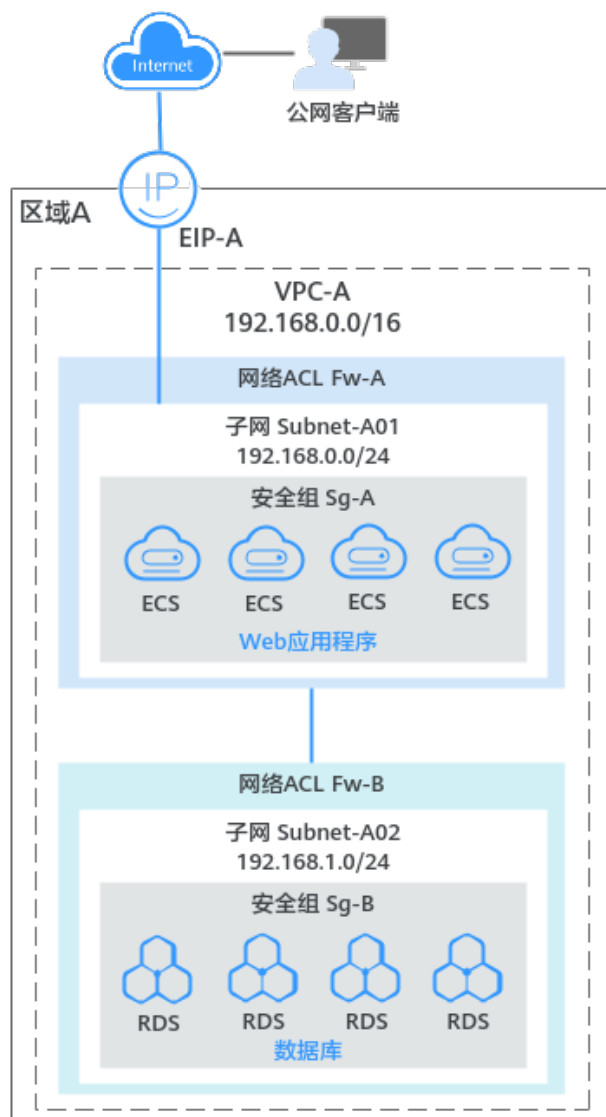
Internet

公网客户端

IP

区域A

EIP-A

VPC-A
192.168.0.0/16

网络ACL Fw-A

子网 Subnet-A01
192.168.0.0/24

安全组 Sg-A

ECS ECS ECS ECS

Web应用程序

网络ACL Fw-B

子网 Subnet-A02
192.168.1.0/24

安全组 Sg-B

RDS RDS RDS RDS

数据库